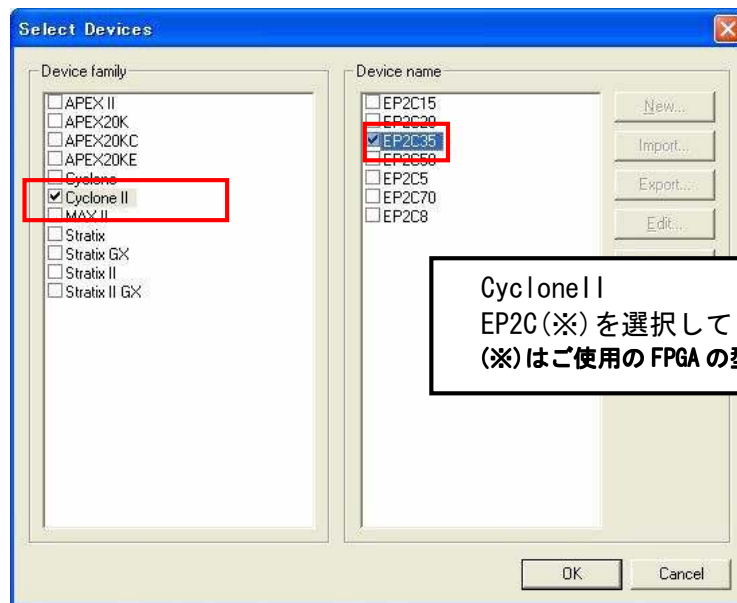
Select Devices

Device family

APEX II
APEX20K
APEX20KC
APEX20KE
Cyclone
Cyclone II
MAX II
Stratix
Stratix GX
Stratix II
Stratix II GX

Device name

EP2C15
EP2C20
EP2C35
EP2C50
EP2C5
EP2C70
EP2C8

New...
Import...
Export...
Edit...

CycloneII
EP2C(※)を選択して
(※)はご使用のFPGAの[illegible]

OK
Cancel